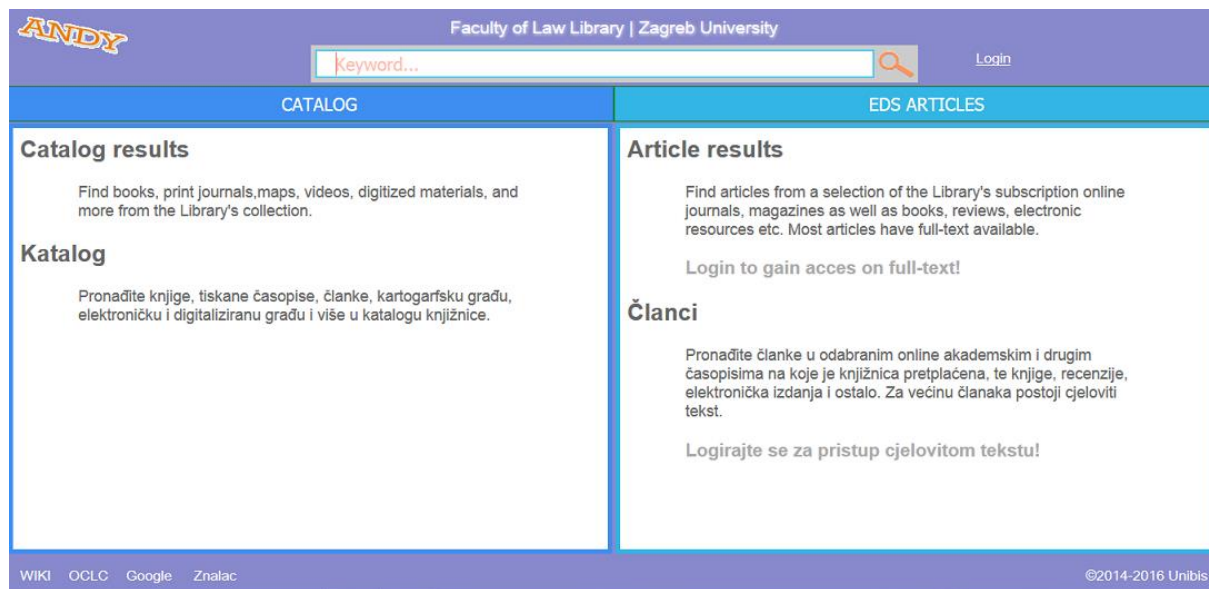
ANDY

Faculty of Law Library | Zagreb University

Keyword...

Login

CATALOG

EDS ARTICLES

Catalog results

Find books, print journals,maps, videos, digitized materials, and more from the Library's collection.

Katalog

Pronađite knjige, tiskane časopise, članke, kartogarfsku građu, elektroničku i digitaliziranu građu i više u katalogu knjižnice.

Article results

Find articles from a selection of the Library's subscription online journals, magazines as well as books, reviews, electronic resources etc. Most articles have full-text available.

Login to gain acces on full-text!

Članci

Pronađite članke u odabranim online akademskim i drugim časopisima na koje je knjižnica pretplaćena, te knjige, recenzije, elektronička izdanja i ostalo. Za većinu članaka postoji cjeloviti tekst.

Logirajte se za pristup cjelovitom tekstu!

WIKI OCLC Google Znalac

©2014-2016 Unibis